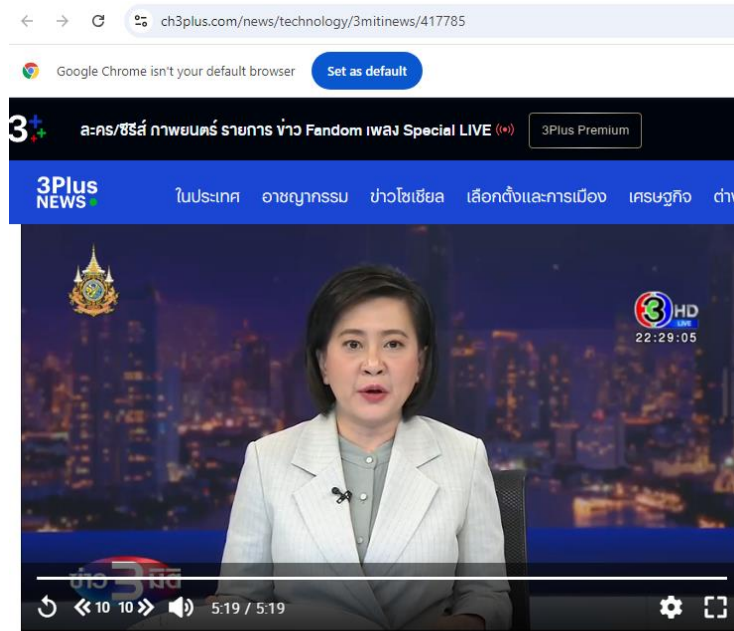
ch3plus.com/news/technology/3mitinews/417785

Google Chrome isn't your default browser
Set as default

3+
ละคร/ซีรีส์ ภาพยนตร์ รายการ ข่าว Fandom เพลง Special LIVE
3Plus Premium

3Plus NEWS
ในประเทศ อาชญากรรม ข่าวโซเชียล เลือกตั้งและการเมือง เศรษฐกิจ ต่า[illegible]

3 HD LIVE
22:29:05

ข่าว 3 มิติ

10 10
5:19 / 5:19